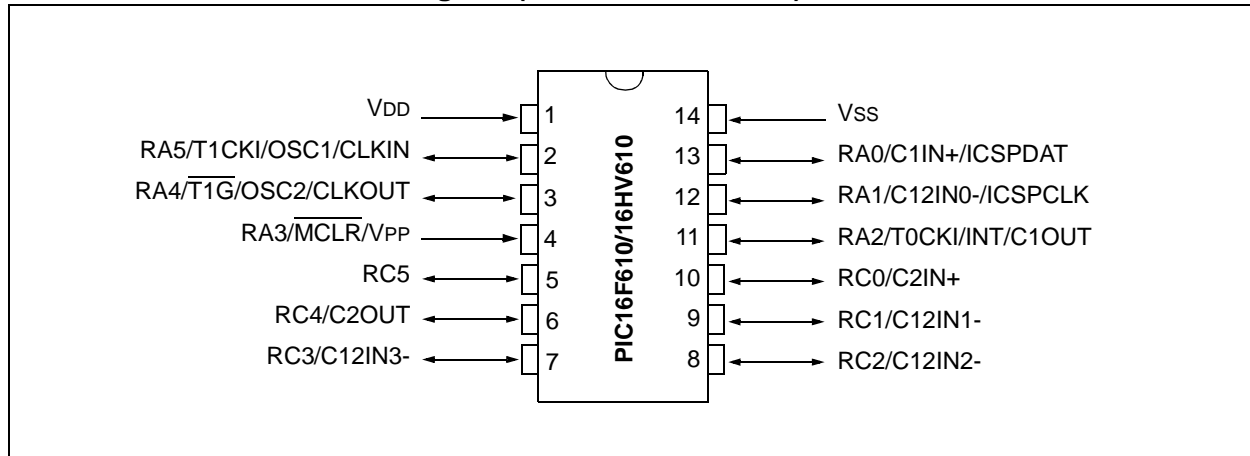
VDD 1
RA5/T1CKI/OSC1/CLKIN 2
RA4/$\overline{T1G}$/OSC2/CLKOUT 3
RA3/$\overline{MCLR}$/VPP 4
RC5 5
RC4/C2OUT 6
RC3/C12IN3- 7

PIC16F610/16HV610

14 VSS
13 RA0/C1IN+/ICSPDAT
12 RA1/C12IN0-/ICSPCLK
11 RA2/T0CKI/INT/C1OUT
10 RC0/C2IN+
9 RC1/C12IN1-
8 RC2/C12IN2-